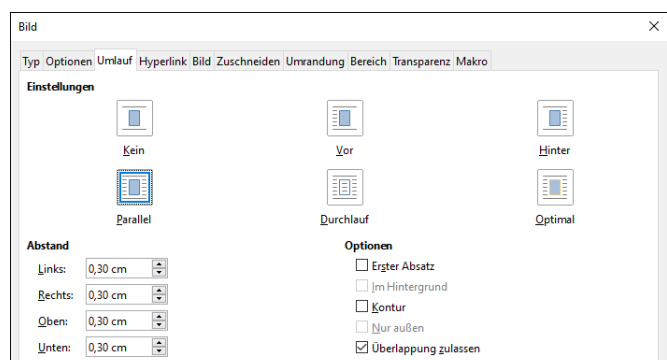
Bild

Typ Optionen Umlauf Hyperlink Bild Zuschneiden Umrandung Bereich Transparenz Makro

Einstellungen

Kein

Vor

Hinter

Parallel

Durchlauf

Optimal

Abstand

Links: 0,30 cm

Rechts: 0,30 cm

Oben: 0,30 cm

Unten: 0,30 cm

Optionen

Erster Absatz

Im Hintergrund

Kontur

Nur außen

Überlappung zulassen